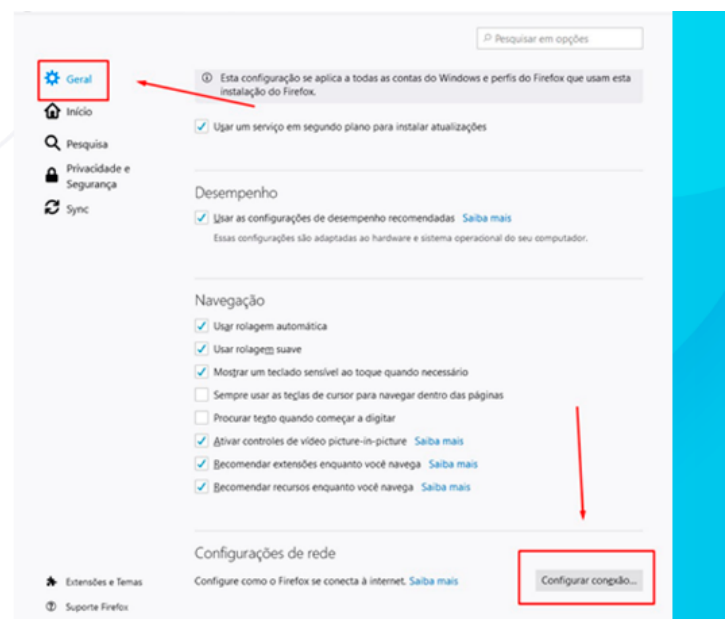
Pesquisar em opções

Geral
Início
Pesquisa
Privacidade e Segurança
Sync

Esta configuração se aplica a todas as contas do Windows e perfis do Firefox que usam esta instalação do Firefox.

Usar um serviço em segundo plano para instalar atualizações

Desempenho

Usar as configurações de desempenho recomendadas Saiba mais

Essas configurações são adaptadas ao hardware e sistema operacional do seu computador.

Navegação

Usar rolagem automática
Usar rolagem suave
Mostrar um teclado sensível ao toque quando necessário
Sempre usar as teclas de cursor para navegar dentro das páginas
Procurar texto quando começar a digitar
Ativar controles de vídeo picture-in-picture Saiba mais
Recomendar extensões enquanto você navega Saiba mais
Recomendar recursos enquanto você navega Saiba mais

Configurações de rede

Configure como o Firefox se conecta à internet. Saiba mais

Configurar conexão...

Extensões e Temas
Suporte Firefox